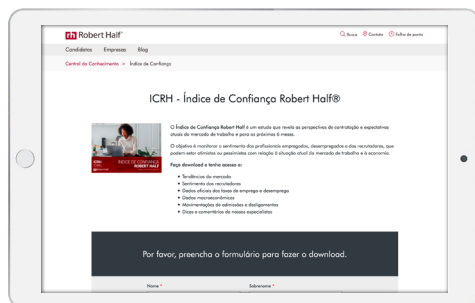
Robert Half

Busca Contato Folha de ponto

Candidatos Empresas Blog

Central do Conhecimento > Índice de Confiança

ICRH - Índice de Confiança Robert Half®

ICRH ÍNDICE DE CONFIANÇA ROBERT HALF

O Índice de Confiança Robert Half é um estudo que revela as perspectivas de contratação e expectativas atuais do mercado de trabalho e para os próximos 6 meses.

O objetivo é monitorar o sentimento dos profissionais empregados, desempregados e dos recrutadores, que podem estar otimistas ou pessimistas com relação à situação atual do mercado de trabalho e à economia.

Faça download e tenha acesso a:

• Tendências do mercado
• Sentimento dos recrutadores
• Dados oficiais das taxas de emprego e desemprego
• Dados macroeconômicos
• Movimentações de admissões e desligamentos
• Dicas e comentários de nossos especialistas

Por favor, preencha o formulário para fazer o download.

Nome *

Sobrenome *